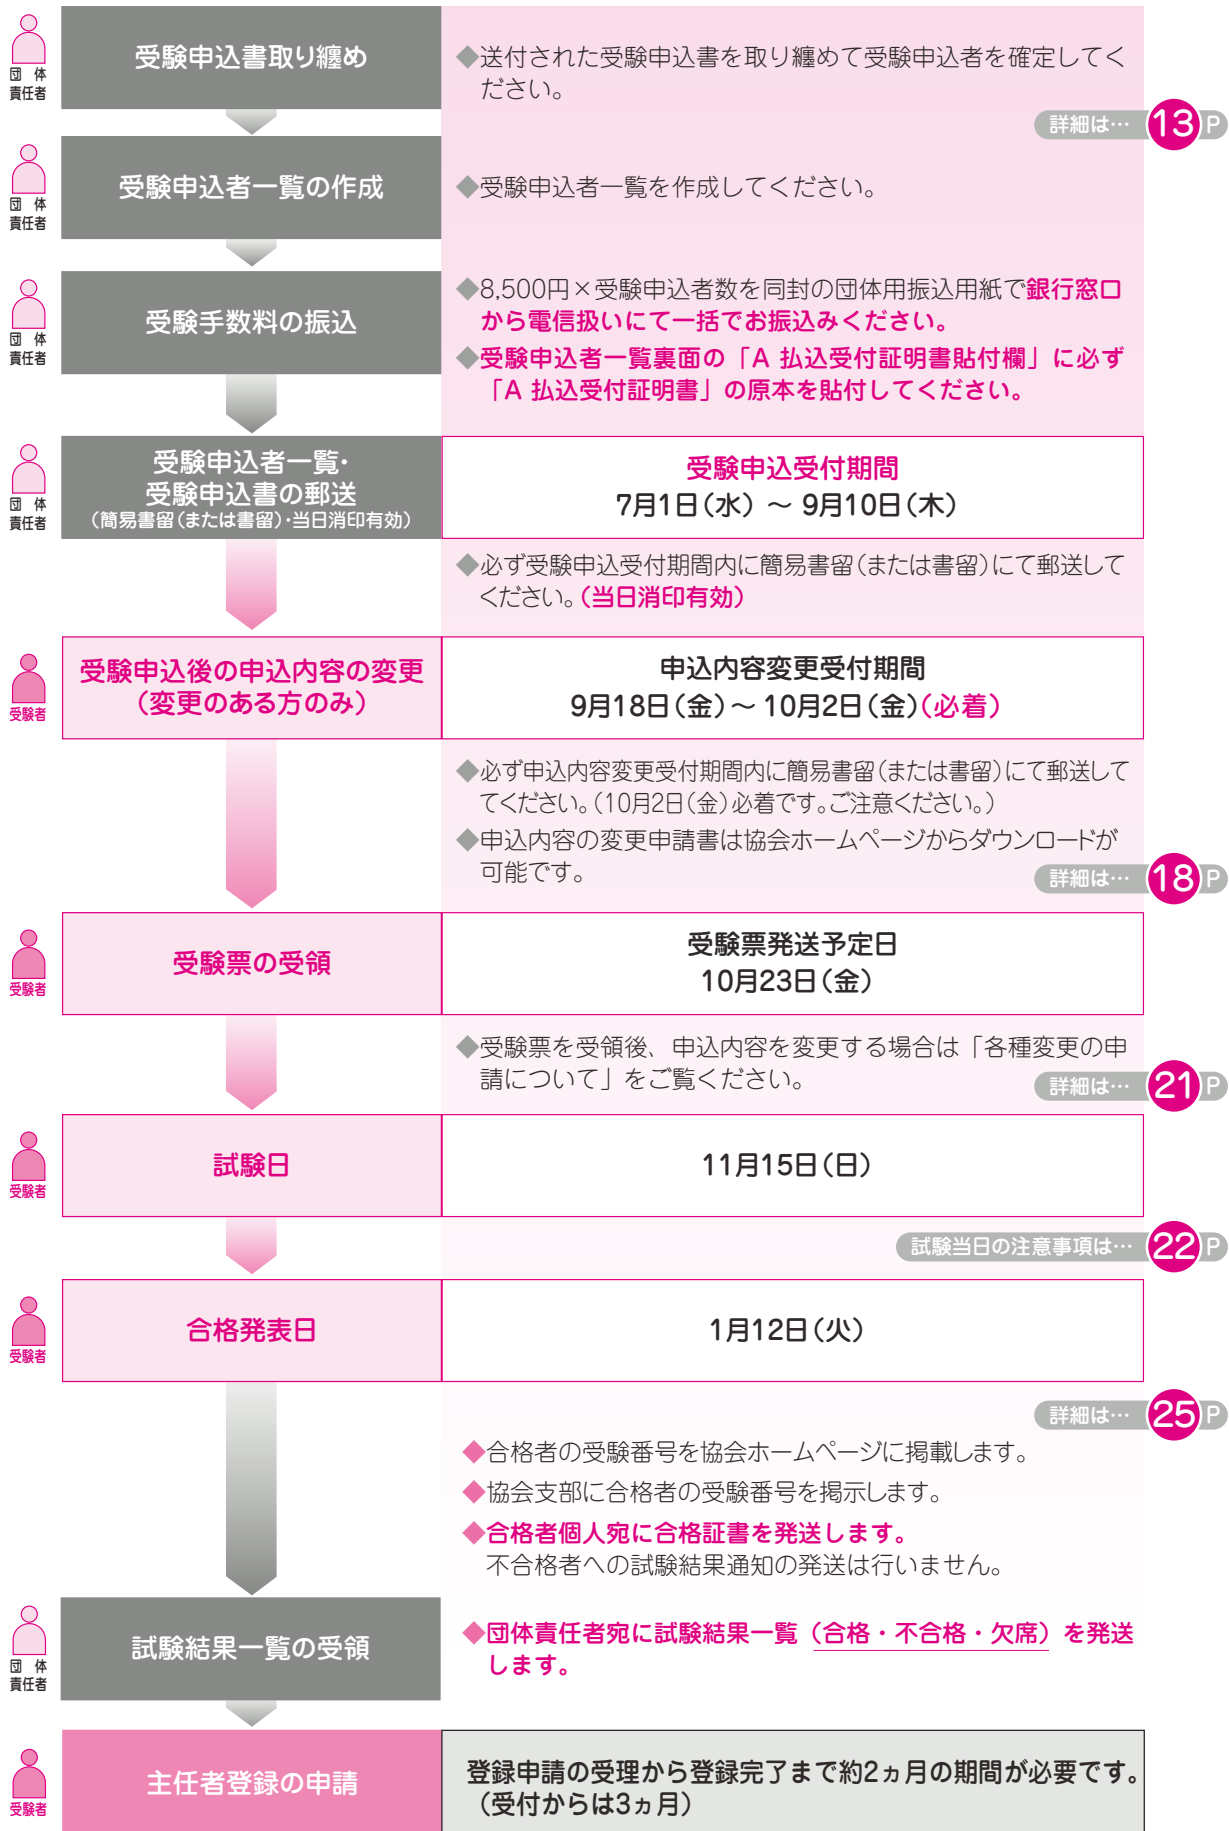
団 体
責任者

受験申込書取り纏め

◆送付された受験申込書を取り纏めて受験申込者を確定してください。

詳細は… 13 P

団 体
責任者

受験申込者一覧の作成

◆受験申込者一覧を作成してください。

団 体
責任者

受験手数料の振込

◆8,500円×受験申込者数を同封の団体用振込用紙で銀行窓口から電信扱いにて一括でお振込みください。

◆受験申込者一覧裏面の「A 払込受付証明書貼付欄」に必ず「A 払込受付証明書」の原本を貼付してください。

団 体
責任者

受験申込者一覧・受験申込書の郵送
（簡易書留（または書留）・当日消印有効）

受験申込受付期間
7月1日（水） ～ 9月10日（木）

◆必ず受験申込受付期間内に簡易書留（または書留）にて郵送してください。（当日消印有効）

受験者

受験申込後の申込内容の変更
（変更のある方のみ）

申込内容変更受付期間
9月18日（金）～ 10月2日（金）（必着）

◆必ず申込内容変更受付期間内に簡易書留（または書留）にて郵送してください。（10月2日（金）必着です。ご注意ください。）

◆申込内容の変更申請書は協会ホームページからダウンロードが可能です。

詳細は… 18 P

受験者

受験票の受領

受験票発送予定日
10月23日（金）

◆受験票を受領後、申込内容を変更する場合は「各種変更の申請について」をご覧ください。

詳細は… 21 P

受験者

試験日

11月15日（日）

試験当日の注意事項は… 22 P

受験者

合格発表日

1月12日（火）

詳細は… 25 P

◆合格者の受験番号を協会ホームページに掲載します。

◆協会支部に合格者の受験番号を掲示します。

◆合格者個人宛に合格証書を発送します。
不合格者への試験結果通知の発送は行いません。

団 体
責任者

試験結果一覧の受領

◆団体責任者宛に試験結果一覧（合格・不合格・欠席）を発送します。

受験者

主任者登録の申請

登録申請の受理から登録完了まで約2ヵ月の期間が必要です。
（受付からは3ヵ月）